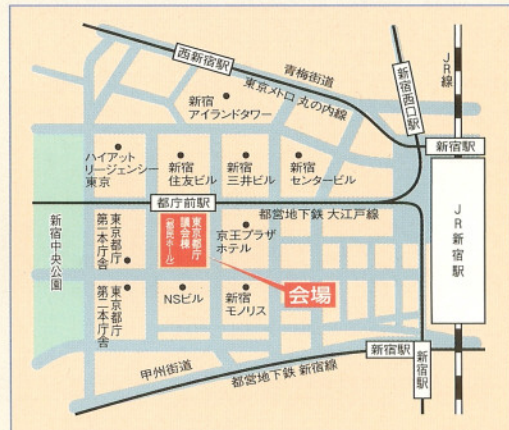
西新宿駅
青梅街道
JR線
東京メトロ 丸の内線
新宿西口駅
新宿アイランドタワー
ハイアット リージェンシー 東京
新宿 住友ビル
新宿 三井ビル
新宿 センタービル
新宿駅
都庁前駅
都営地下鉄 大江戸線
新宿中央公園
東京都庁 第一本庁舎
東京都庁 議会棟 (都民ホール)
京王プラザ ホテル
JR 新宿駅
会場
東京都庁 第二本庁舎
NSビル
新宿 モノリス
新宿駅
甲州街道
都営地下鉄 新宿線
新宿駅